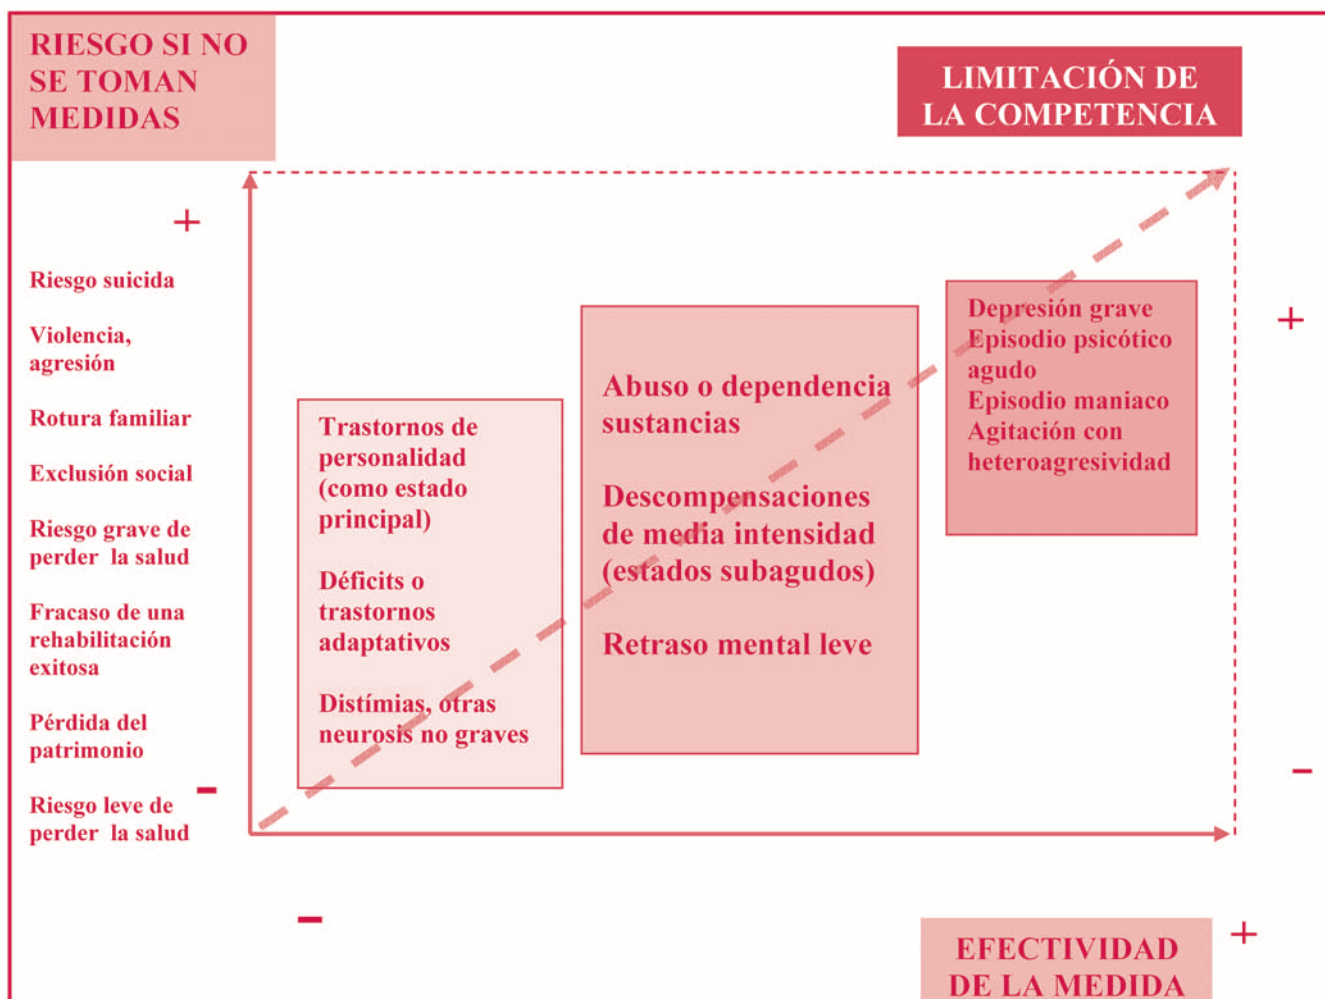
RIESGO SI NO SE TOMAN MEDIDAS

LIMITACIÓN DE LA COMPETENCIA

+

Riesgo suicida

Violencia, agresión

Rotura familiar

Exclusión social

Riesgo grave de perder la salud

Fracaso de una rehabilitación exitosa

Pérdida del patrimonio

Riesgo leve de perder la salud

−

Trastornos de personalidad (como estado principal)

Déficits o trastornos adaptativos

Distímias, otras neurosis no graves

Abuso o dependencia sustancias

Descompensaciones de media intensidad (estados subagudos)

Retraso mental leve

Depresión grave
Episodio psicótico agudo
Episodio maniaco
Agitación con heteroagresividad

+

−

−

EFECTIVIDAD DE LA MEDIDA

+